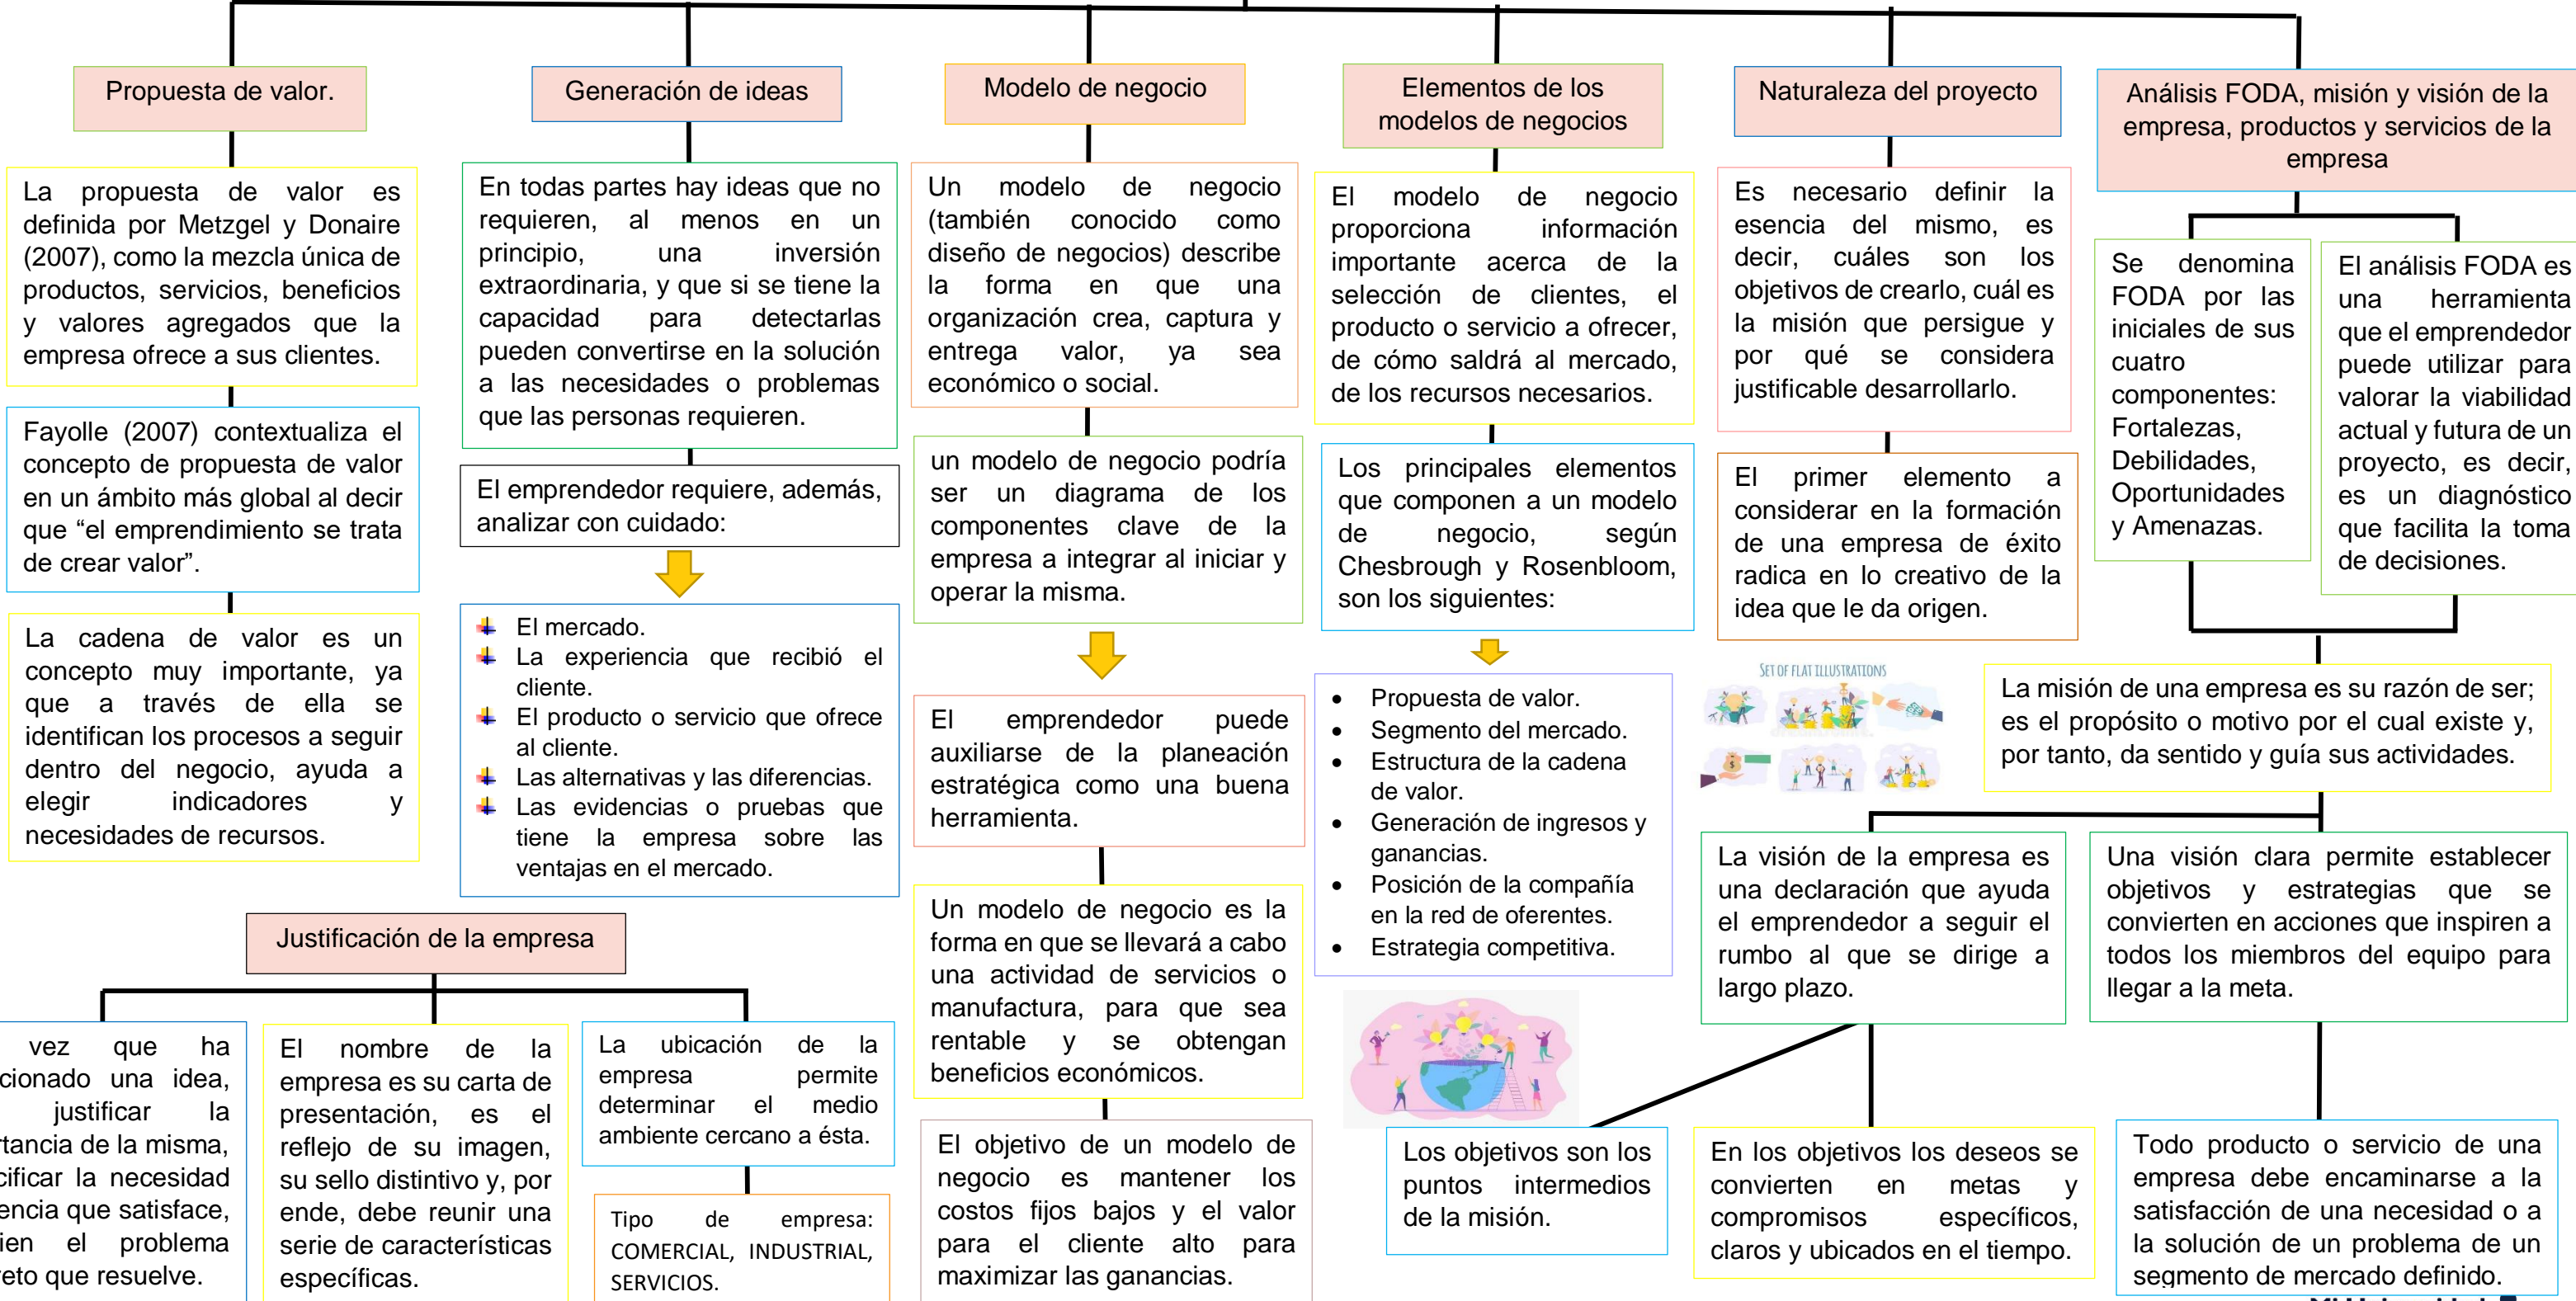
Propuesta de valor.

La propuesta de valor es definida por Metzgel y Donaire (2007), como la mezcla única de productos, servicios, beneficios y valores agregados que la empresa ofrece a sus clientes.

Fayolle (2007) contextualiza el concepto de propuesta de valor en un ámbito más global al decir que "el emprendimiento se trata de crear valor".

La cadena de valor es un concepto muy importante, ya que a través de ella se identifican los procesos a seguir dentro del negocio, ayuda a elegir indicadores y necesidades de recursos.

Generación de ideas

En todas partes hay ideas que no requieren, al menos en un principio, una inversión extraordinaria, y que si se tiene la capacidad para detectarlas pueden convertirse en la solución a las necesidades o problemas que las personas requieren.

El emprendedor requiere, además, analizar con cuidado:

El mercado.
La experiencia que recibió el cliente.
El producto o servicio que ofrece al cliente.
Las alternativas y las diferencias.
Las evidencias o pruebas que tiene la empresa sobre las ventajas en el mercado.

Modelo de negocio

Un modelo de negocio (también conocido como diseño de negocios) describe la forma en que una organización crea, captura y entrega valor, ya sea económico o social.

un modelo de negocio podría ser un diagrama de los componentes clave de la empresa a integrar al iniciar y operar la misma.

El emprendedor puede auxiliarse de la planeación estratégica como una buena herramienta.

Un modelo de negocio es la forma en que se llevará a cabo una actividad de servicios o manufactura, para que sea rentable y se obtengan beneficios económicos.

El objetivo de un modelo de negocio es mantener los costos fijos bajos y el valor para el cliente alto para maximizar las ganancias.

Elementos de los modelos de negocios

El modelo de negocio proporciona información importante acerca de la selección de clientes, el producto o servicio a ofrecer, de cómo saldrá al mercado, de los recursos necesarios.

Los principales elementos que componen a un modelo de negocio, según Chesbrough y Rosenbloom, son los siguientes:

• Propuesta de valor.
• Segmento del mercado.
• Estructura de la cadena de valor.
• Generación de ingresos y ganancias.
• Posición de la compañía en la red de oferentes.
• Estrategia competitiva.

Naturaleza del proyecto

Es necesario definir la esencia del mismo, es decir, cuáles son los objetivos de crearlo, cuál es la misión que persigue y por qué se considera justificable desarrollarlo.

El primer elemento a considerar en la formación de una empresa de éxito radica en lo creativo de la idea que le da origen.

SET OF FLAT ILLUSTRATIONS

Análisis FODA, misión y visión de la empresa, productos y servicios de la empresa

Se denomina FODA por las iniciales de sus cuatro componentes: Fortalezas, Debilidades, Oportunidades y Amenazas.

El análisis FODA es una herramienta que el emprendedor puede utilizar para valorar la viabilidad actual y futura de un proyecto, es decir, es un diagnóstico que facilita la toma de decisiones.

La misión de una empresa es su razón de ser; es el propósito o motivo por el cual existe y, por tanto, da sentido y guía sus actividades.

La visión de la empresa es una declaración que ayuda el emprendedor a seguir el rumbo al que se dirige a largo plazo.

Una visión clara permite establecer objetivos y estrategias que se convierten en acciones que inspiren a todos los miembros del equipo para llegar a la meta.

Los objetivos son los puntos intermedios de la misión.

En los objetivos los deseos se convierten en metas y compromisos específicos, claros y ubicados en el tiempo.

Todo producto o servicio de una empresa debe encaminarse a la satisfacción de una necesidad o a la solución de un problema de un segmento de mercado definido.

Justificación de la empresa

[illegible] vez que ha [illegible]cionado una idea, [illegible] justificar la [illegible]tancia de la misma, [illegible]cificar la necesidad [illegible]encia que satisface, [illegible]ien el problema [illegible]eto que resuelve.

El nombre de la empresa es su carta de presentación, es el reflejo de su imagen, su sello distintivo y, por ende, debe reunir una serie de características específicas.

La ubicación de la empresa permite determinar el medio ambiente cercano a ésta.

Tipo de empresa: COMERCIAL, INDUSTRIAL, SERVICIOS.